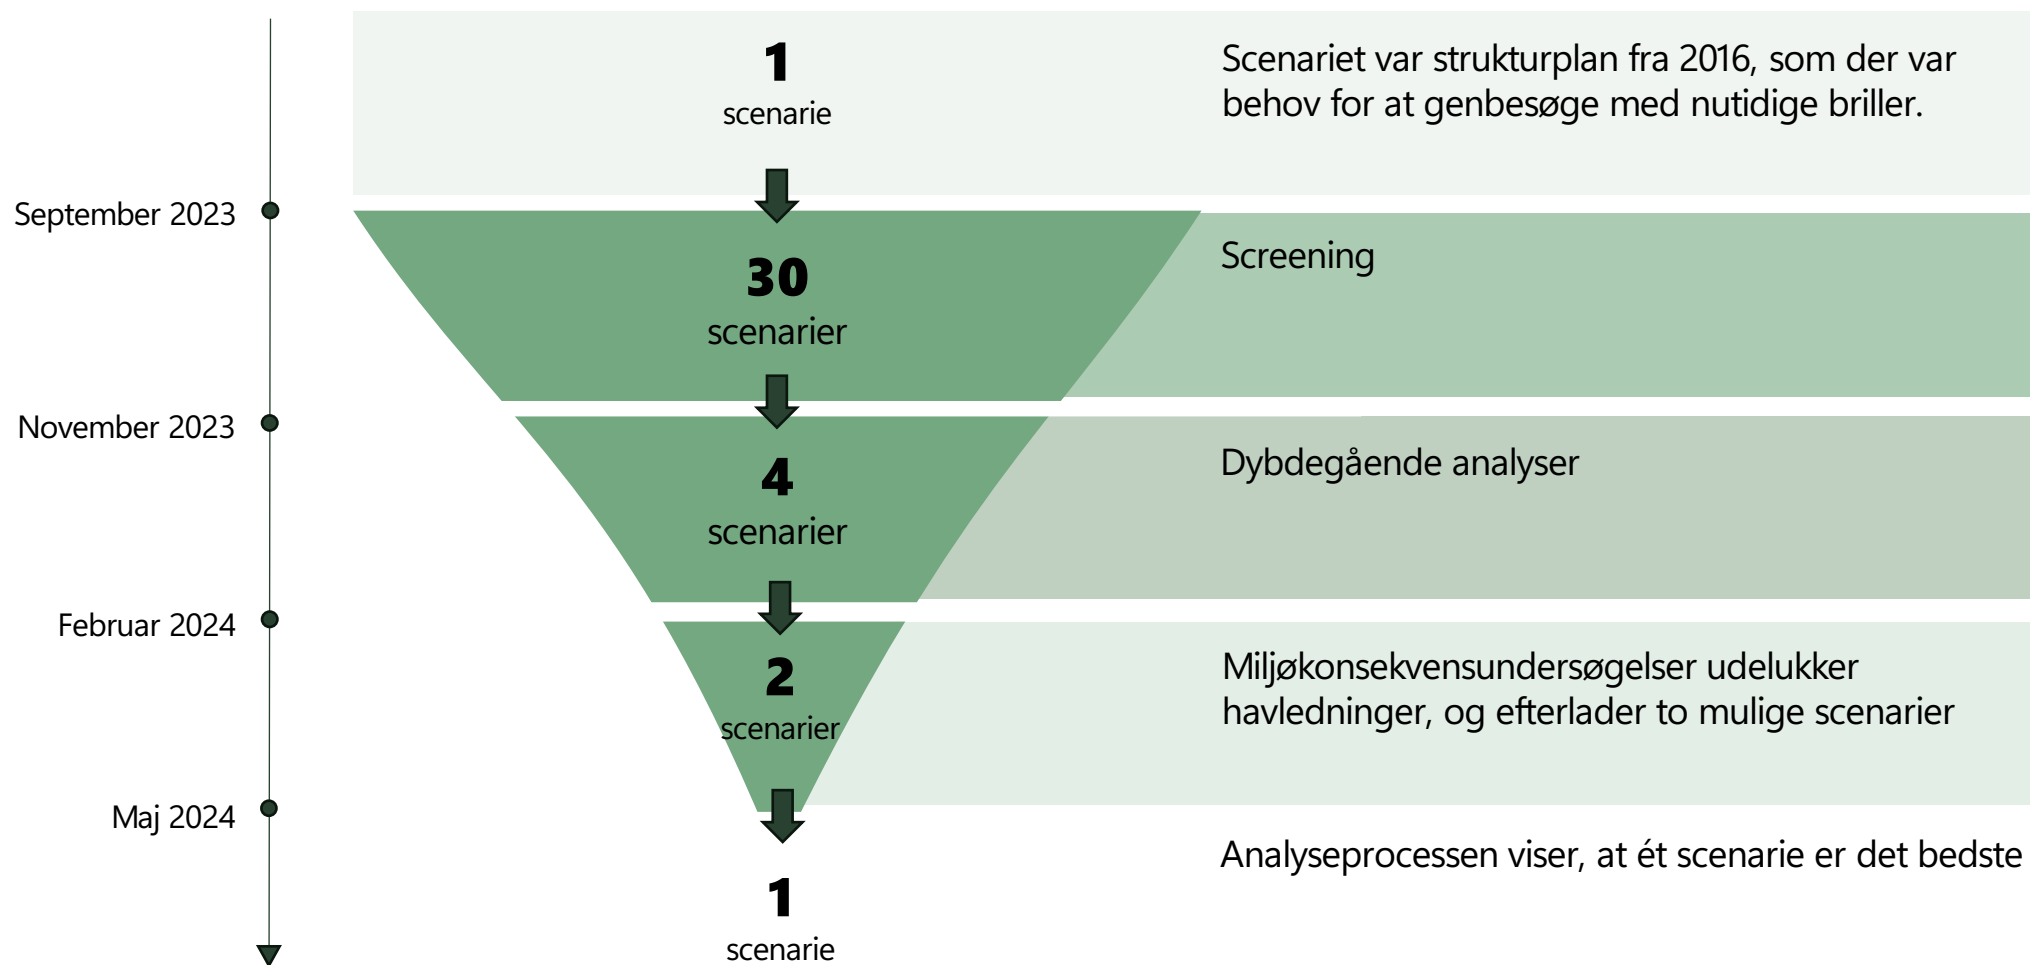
1
scenarie

Scenariet var strukturplan fra 2016, som der var behov for at genbesøge med nutidige briller.

September 2023

30
scenarier

Screening

November 2023

4
scenarier

Dybdegående analyser

Februar 2024

2
scenarier

Miljøkonsekvensundersøgelser udelukker havledninger, og efterlader to mulige scenarier

Maj 2024

Analyseprocessen viser, at ét scenarie er det bedste

1
scenarie